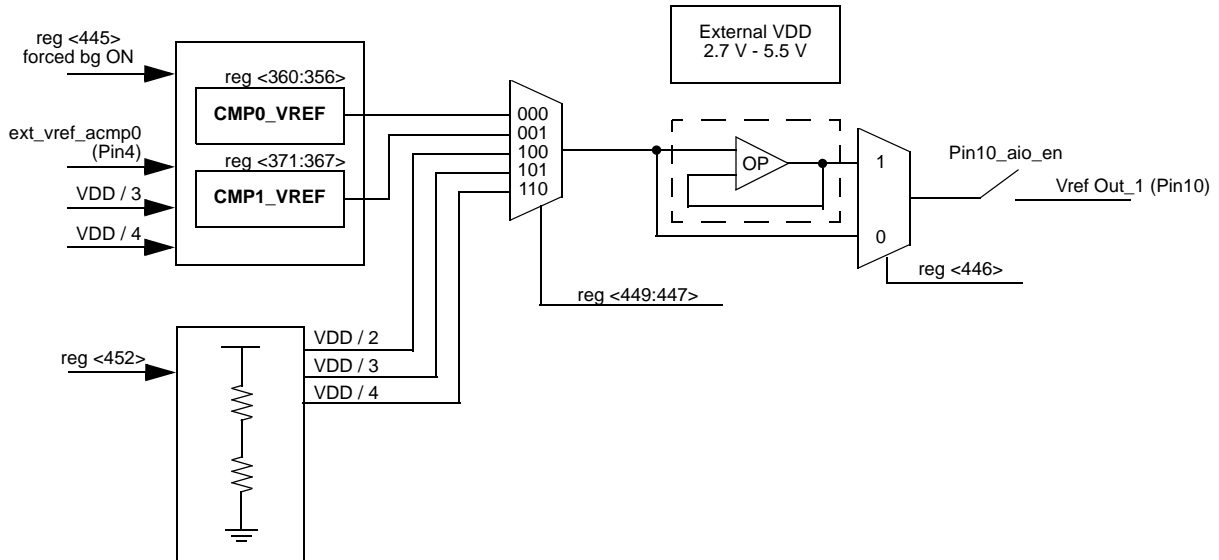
reg <445>
forced bg ON

ext_vref_acmp0
(Pin4)

VDD / 3

VDD / 4

reg <360:356>
CMP0_VREF

reg <371:367>
CMP1_VREF

000
001
100
101
110

External VDD
2.7 V - 5.5 V

OP

1

0

Pin10_aio_en

Vref Out_1 (Pin10)

reg <446>

reg <449:447>

reg <452>

VDD / 2
VDD / 3
VDD / 4